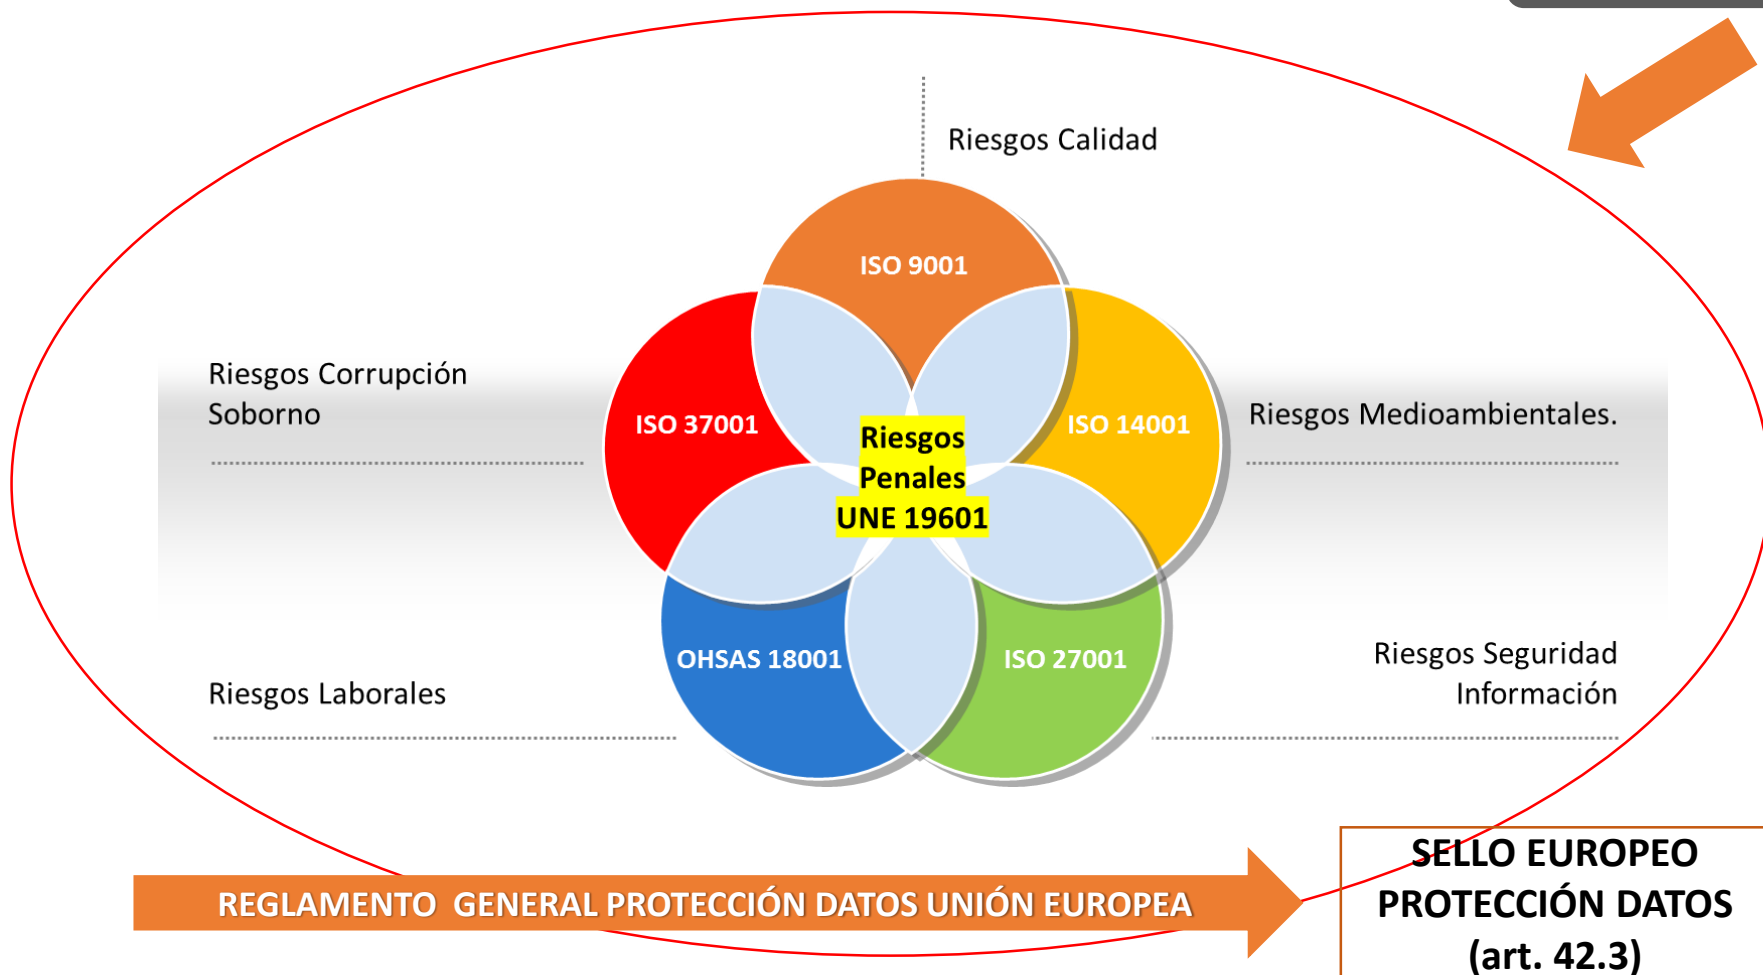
Riesgos Calidad

ISO 9001

Riesgos Corrupción
Soborno

ISO 37001

Riesgos
Penales
UNE 19601

ISO 14001

Riesgos Medioambientales.

OHSAS 18001

ISO 27001

Riesgos Laborales

Riesgos Seguridad
Información

REGLAMENTO GENERAL PROTECCIÓN DATOS UNIÓN EUROPEA

SELLO EUROPEO
PROTECCIÓN DATOS
(art. 42.3)